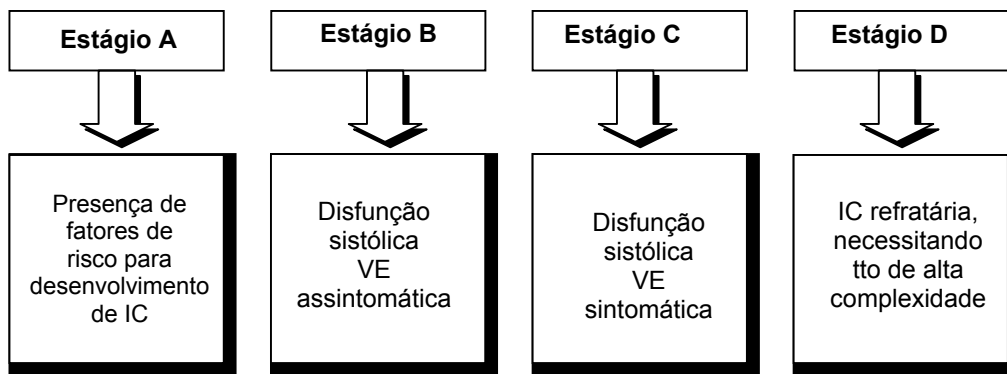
Estágio A

Presença de fatores de risco para desenvolvimento de IC

Estágio B

Disfunção sistólica VE assintomática

Estágio C

Disfunção sistólica VE sintomática

Estágio D

IC refratária, necessitando tto de alta complexidade